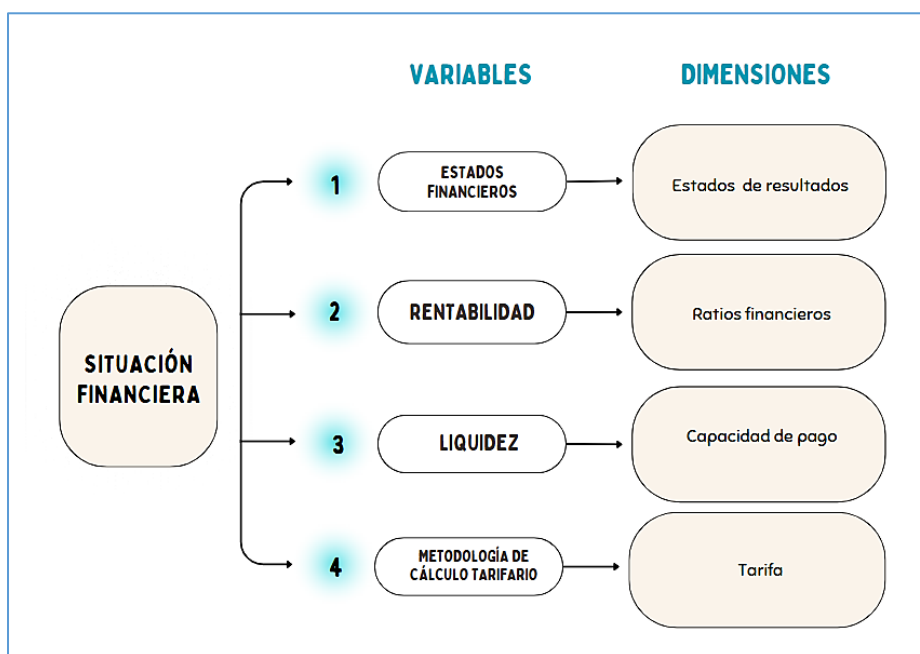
VARIABLES

DIMENSIONES

SITUACIÓN FINANCIERA

1

ESTADOS FINANCIEROS

Estados de resultados

2

RENTABILIDAD

Ratios financieros

3

LIQUIDEZ

Capacidad de pago

4

METODOLOGÍA DE CÁLCULO TARIFARIO

Tarifa